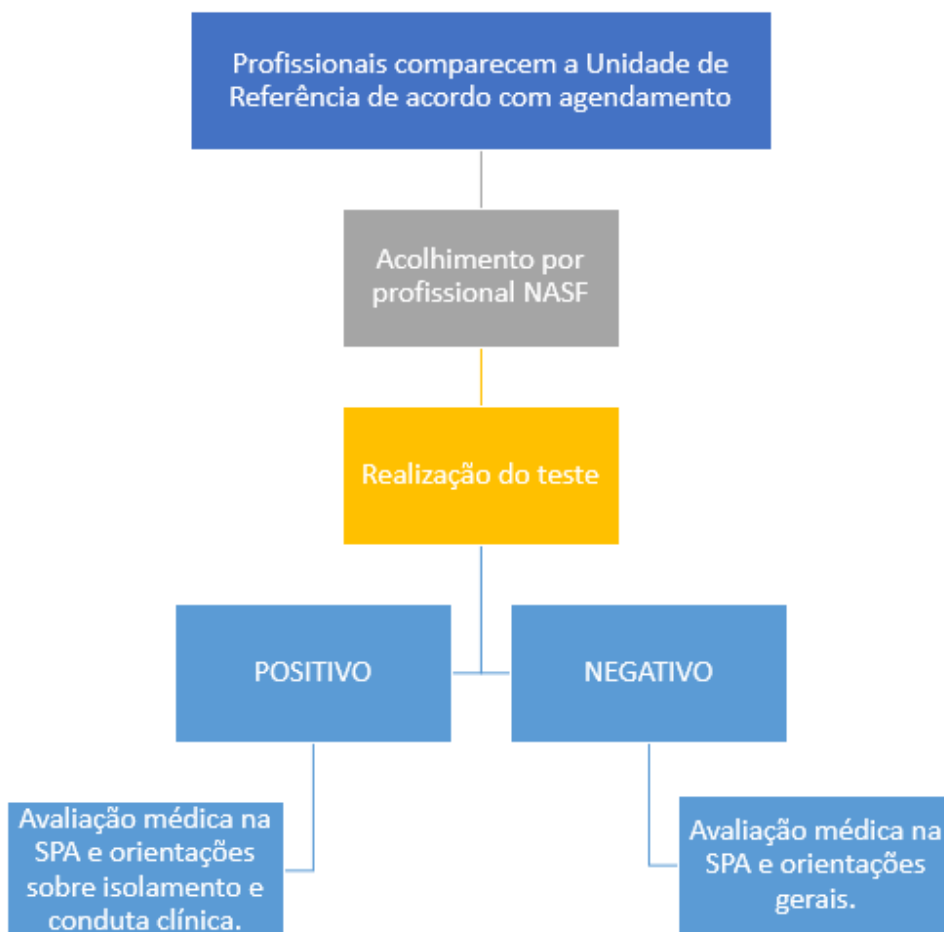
Profissionais comparecem a Unidade de Referência de acordo com agendamento

Acolhimento por profissional NASF

Realização do teste

POSITIVO

NEGATIVO

Avaliação médica na SPA e orientações sobre isolamento e conduta clínica.

Avaliação médica na SPA e orientações gerais.